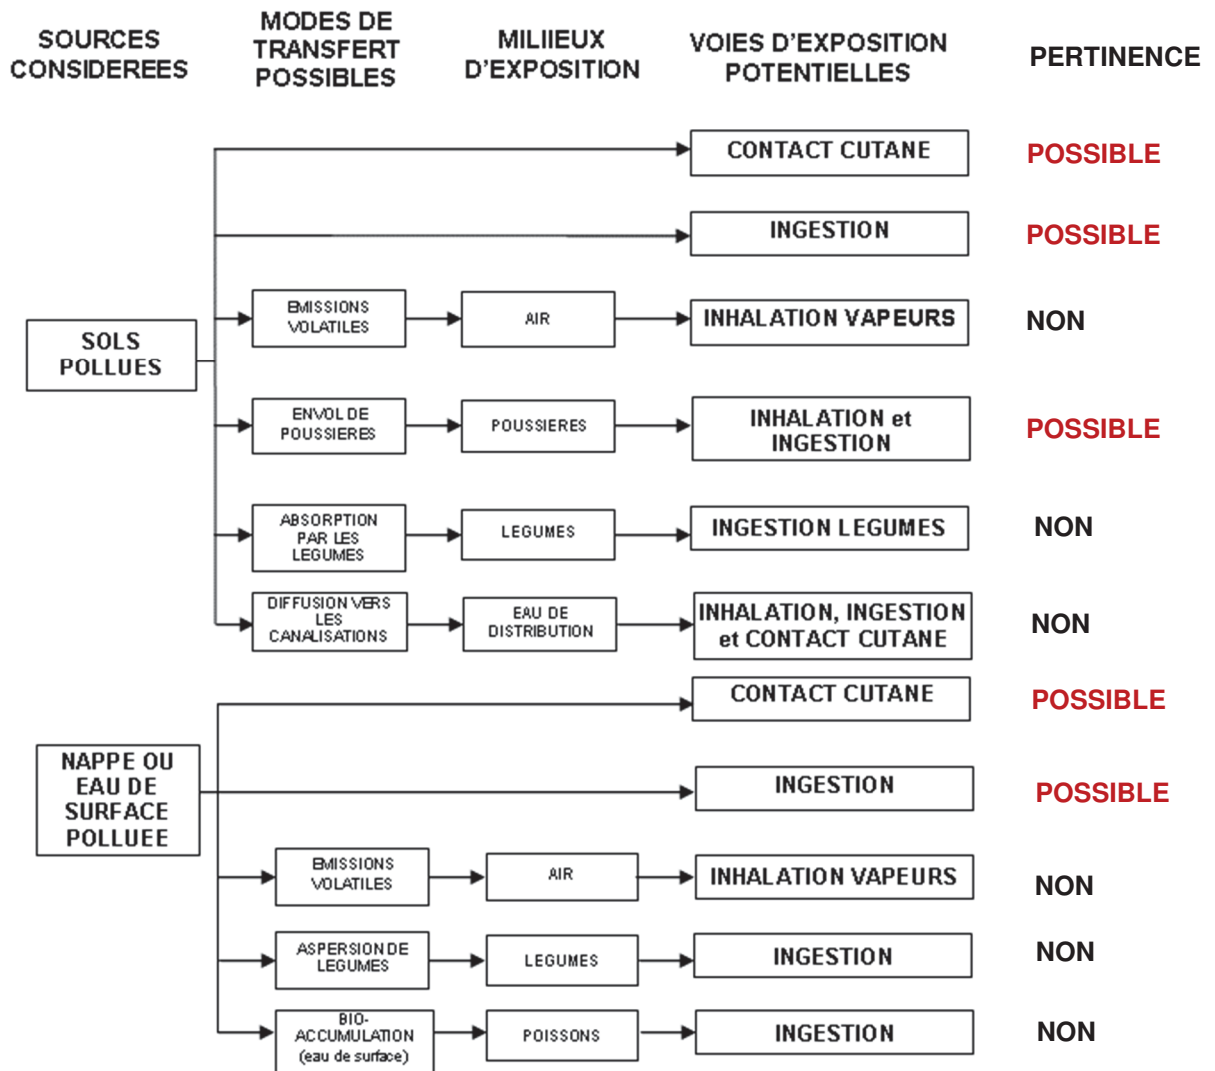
SOURCES CONSIDEREES

MODES DE TRANSFERT POSSIBLES

MILIIEUX D'EXPOSITION

VOIES D'EXPOSITION POTENTIELLES

PERTINENCE

SOLS POLLUES

CONTACT CUTANE — POSSIBLE

INGESTION — POSSIBLE

EMISSIONS VOLATILES — AIR — INHALATION VAPEURS — NON

ENVOL DE POUSSIERES — POUSSIERES — INHALATION et INGESTION — POSSIBLE

ABSORPTION PAR LES LEGUMES — LEGUMES — INGESTION LEGUMES — NON

DIFFUSION VERS LES CANALISATIONS — EAU DE DISTRIBUTION — INHALATION, INGESTION et CONTACT CUTANE — NON

NAPPE OU EAU DE SURFACE POLLUEE

CONTACT CUTANE — POSSIBLE

INGESTION — POSSIBLE

EMISSIONS VOLATILES — AIR — INHALATION VAPEURS — NON

ASPERSION DE LEGUMES — LEGUMES — INGESTION — NON

BIO-ACCUMULATION (eau de surface) — POISSONS — INGESTION — NON